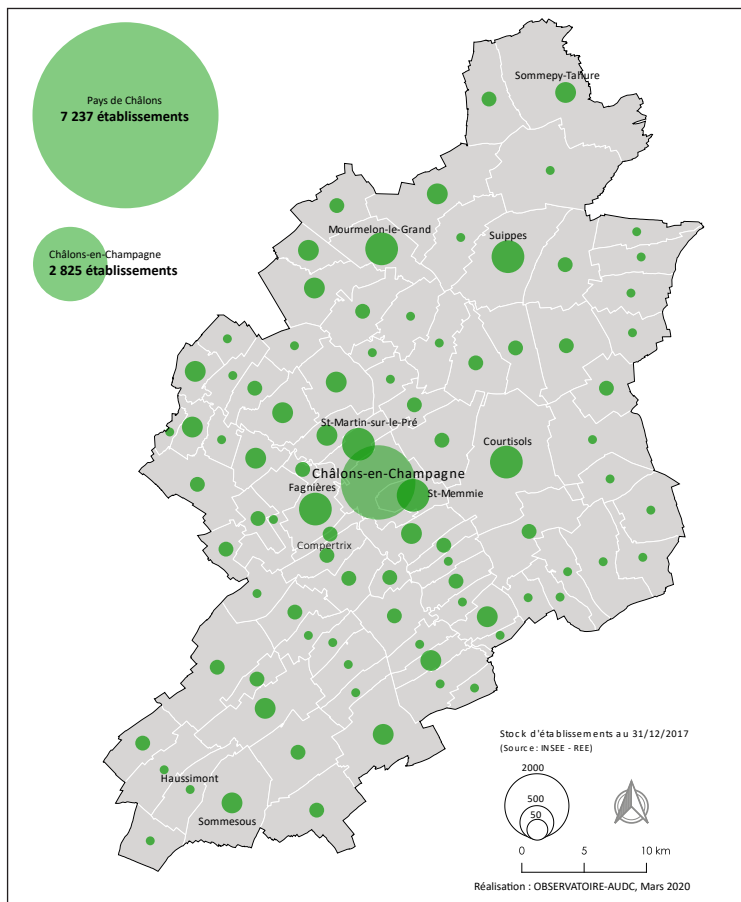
Pays de Châlons
7 237 établissements

Châlons-en-Champagne
2 825 établissements

Sommepy-Tahure

Mourmelon-le-Grand

Suippes

St-Martin-sur-le-Pré

Courtisols

Châlons-en-Champagne

Fagnières

St-Memmie

Compertrix

Haussimont

Sommesous

Stock d'établissements au 31/12/2017
(Source: INSEE - REE)

2000
500
50

0 5 10 km

Réalisation : OBSERVATOIRE-AUDC, Mars 2020